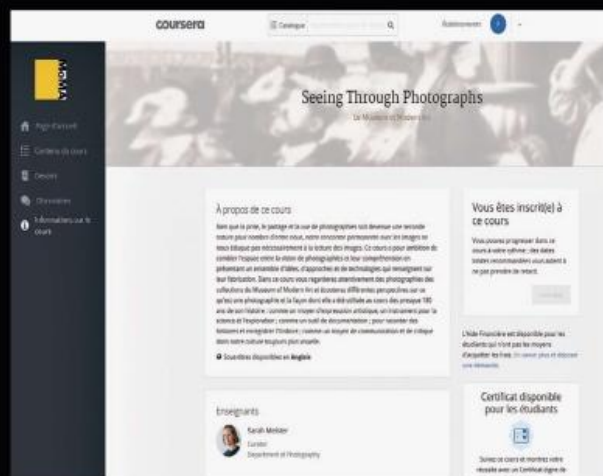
coursera

Catalogue

Abonnements

MoMA

Page d'accueil

Contenu du cours

Devoirs

Discussions

Informations sur le cours

Seeing Through Photographs

Le Museum of Modern Art

À propos de ce cours

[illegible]

Sous-titres disponibles en Anglais

Vous êtes inscrit(e) à ce cours

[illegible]

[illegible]

Certificat disponible pour les étudiants

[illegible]

Enseignants

Sarah Meister

Curator

Department of Photography